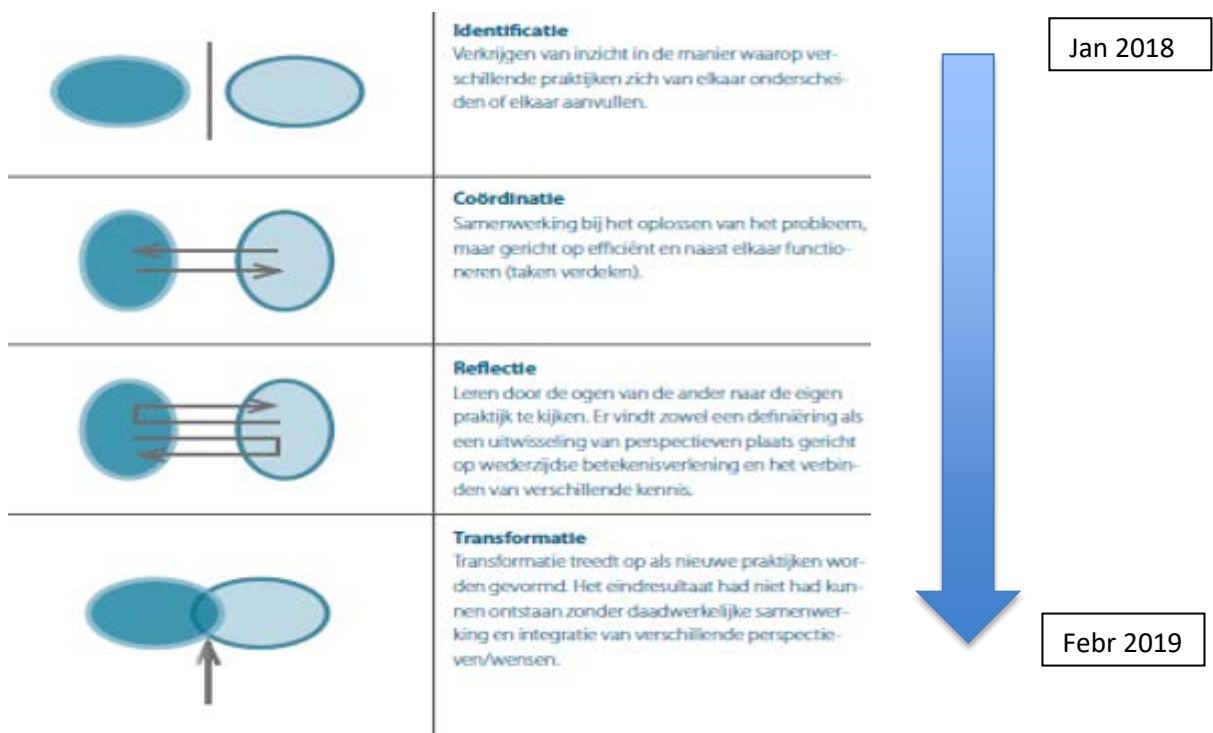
Identificatie
Verkrijgen van inzicht in de manier waarop verschillende praktijken zich van elkaar onderscheiden of elkaar aanvullen.

Jan 2018

Coördinatie
Samenwerking bij het oplossen van het probleem, maar gericht op efficiënt en naast elkaar functioneren (taken verdelen).

Reflectie
Leren door de ogen van de ander naar de eigen praktijk te kijken. Er vindt zowel een definiëring als een uitwisseling van perspectieven plaats gericht op wederzijdse betekenisverlening en het verbinden van verschillende kennis.

Transformatie
Transformatie treedt op als nieuwe praktijken worden gevormd. Het eindresultaat had niet had kunnen ontstaan zonder daadwerkelijke samenwerking en integratie van verschillende perspectieven/wensen.

Febr 2019